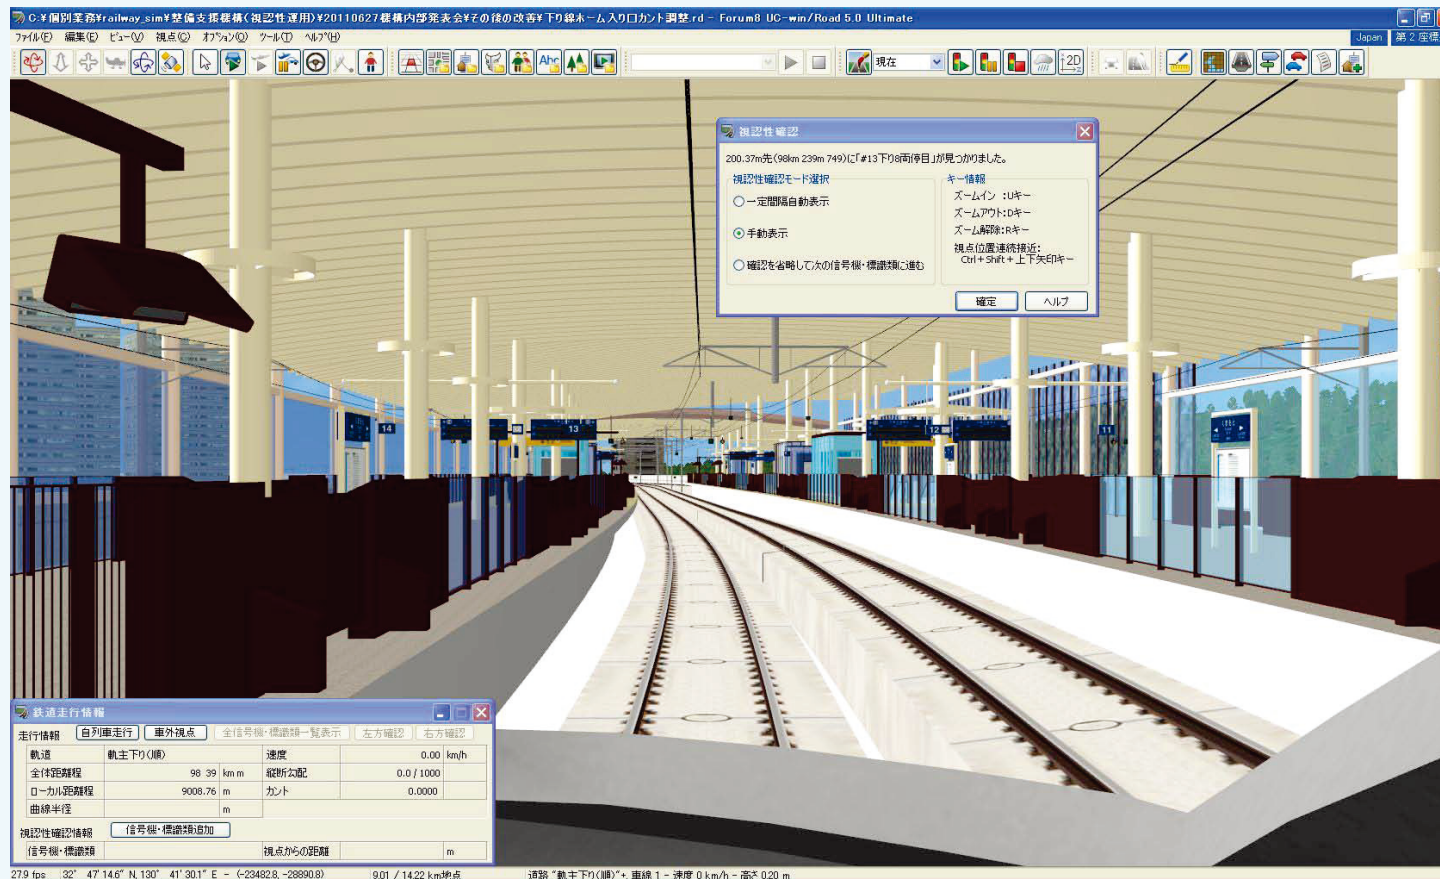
C:¥個別業務¥railway_sim¥整備支援模擬(視認性運用)¥20110627模構内部発表会¥その後の改善¥下り線ホーム入りロカント調整.rd - Forum8 UC-win/Road 5.0 Ultimate

ファイル(F) 編集(E) ビュー(V) 視点(C) オプション(O) ツール(T) ヘルプ(H)

Japan 第2座標

現在

12D

Abc

視認性確認

200.37m先(98km 239m 749)に「#13下り8両停目」が見つかりました。

視認性確認モード選択

一定間隔自動表示

手動表示

確認を省略して次の信号機・標識類に進む

キー情報

ズームイン :Uキー

ズームアウト:Dキー

ズーム解除:Rキー

視点位置連続接近:
Ctrl + Shift + 上下矢印キー

確定 ヘルプ

14 13 12 11

鉄道走行情報

走行情報 自列車走行 車外視点 全信号機・標識類一覧表示 左方確認 右方確認

| 軌道 | 軌主下り(順) | 速度 | 0.00 km/h |
|---|---|---|---|
| 全体距離程 | 98 39 km m | 縦断勾配 | 0.0 / 1000 |
| ローカル距離程 | 9008.76 m | カント | 0.0000 |
| 曲線半径 | m | | |

視認性確認情報 信号機・標識類追加

| 信号機・標識類 | | 視点からの距離 | m |
|---|---|---|---|

27.9 fps 32° 47' 14.6" N, 130° 41' 30.1" E - (-23482.8, -28890.8) 9.01 / 14.22 km地点 道路 "軌主下り(順)"+, 車線 1 - 速度 0 km/h - 高さ 0.20 m